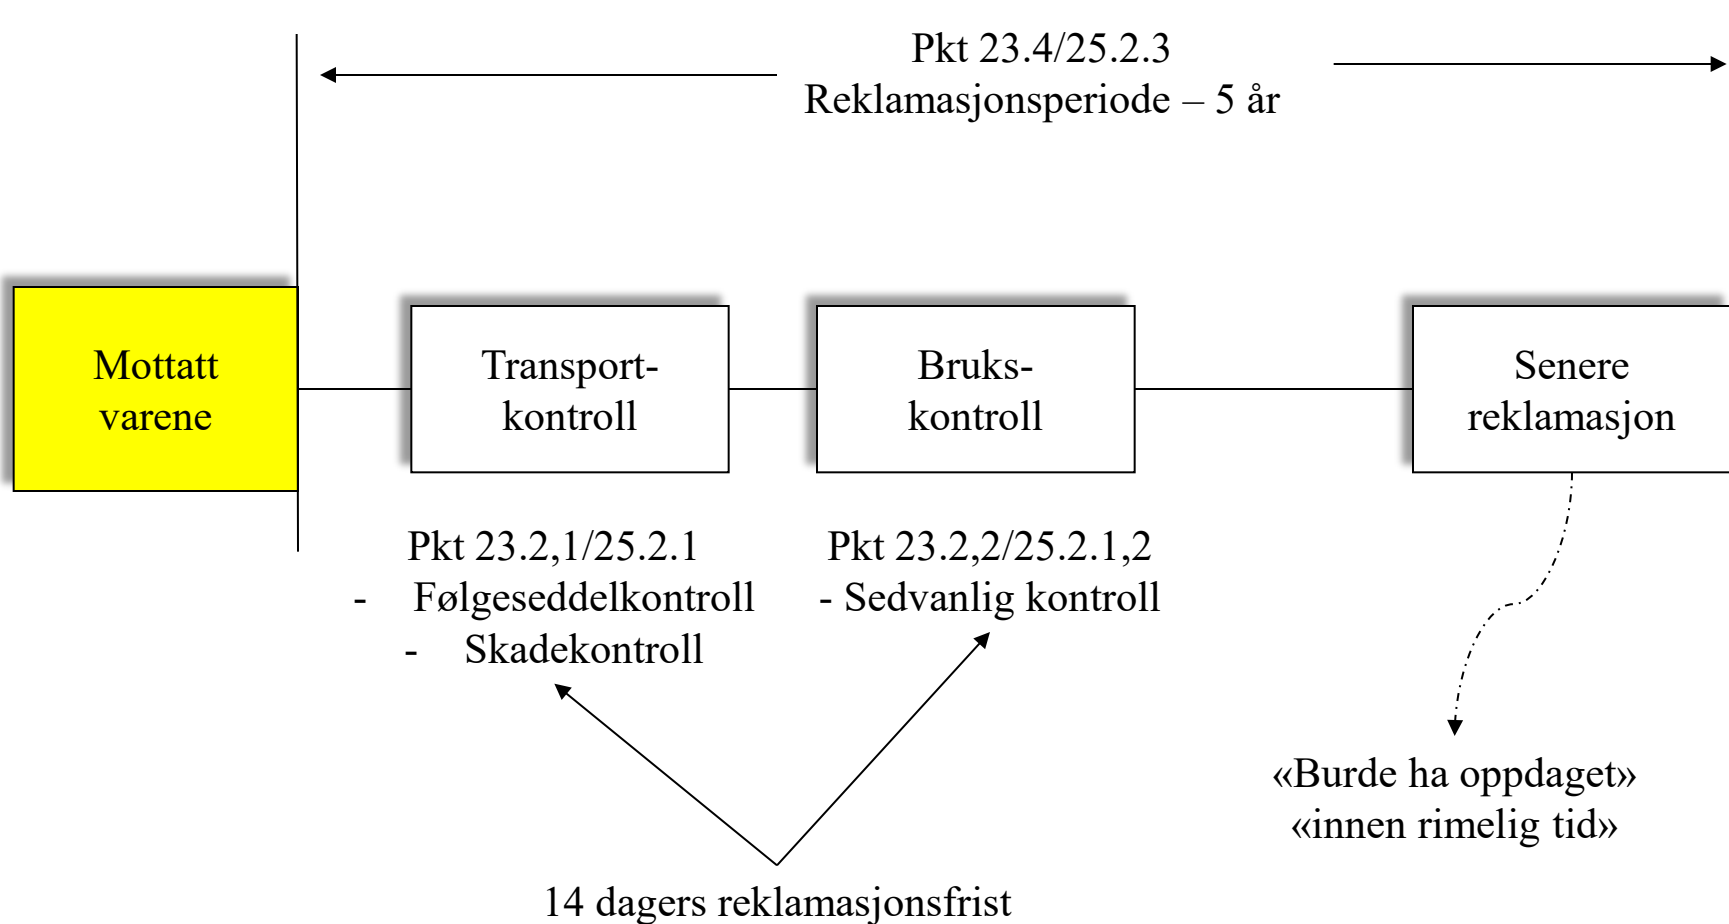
Pkt 23.4/25.2.3
Reklamasjonsperiode – 5 år

Mottatt varene

Transport-kontroll

Bruks-kontroll

Senere reklamasjon

Pkt 23.2,1/25.2.1
- Følgeseddelkontroll
- Skadekontroll

Pkt 23.2,2/25.2.1,2
- Sedvanlig kontroll

«Burde ha oppdaget»
«innen rimelig tid»

14 dagers reklamasjonsfrist